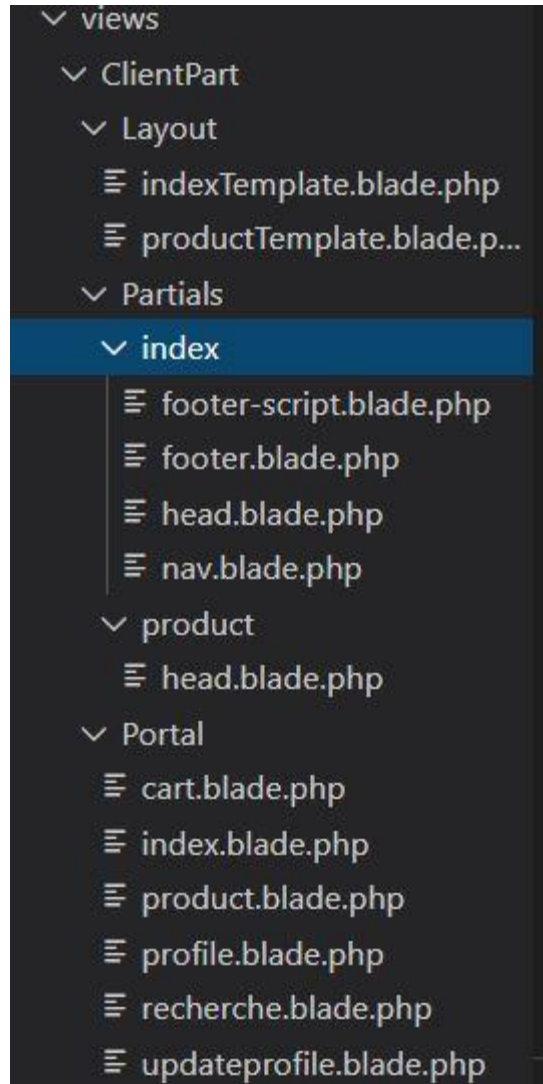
views
ClientPart
Layout
indexTemplate.blade.php
productTemplate.blade.p...
Partials
index
footer-script.blade.php
footer.blade.php
head.blade.php
nav.blade.php
product
head.blade.php
Portal
cart.blade.php
index.blade.php
product.blade.php
profile.blade.php
recherche.blade.php
updateprofile.blade.php